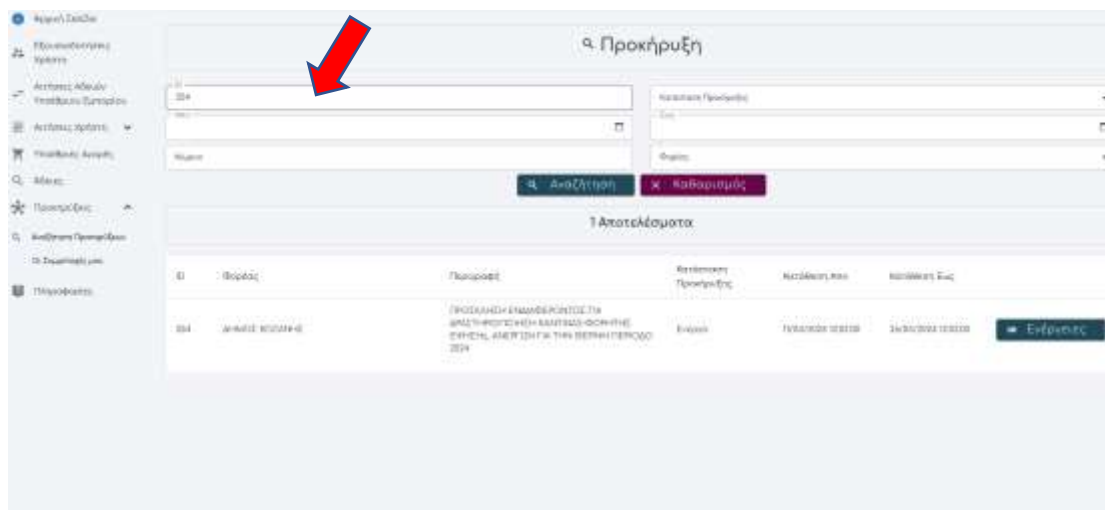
Αρχική Σελίδα
Εξουσιοδοτημένοι Χρήστες
Αιτήσεις Αδειών Υπεύθυνου Εμπορίου
Αιτήσεις Χρήστη
Υπεύθυνος Αγοράς
Άδειες
Προκηρύξεις
Αναζήτηση Προκηρύξεων
Οι Συμμετοχές μου
Πληροφορίες

Προκήρυξη

304
Κατάσταση Προκήρυξης
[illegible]
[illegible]
Φορέας

Αναζήτηση
Καθαρισμός

1 Αποτελέσματα

| ID | Φορέας | Περιγραφή | Κατάσταση Προκήρυξης | Κατάθεση Από | Κατάθεση Έως | |
|---|---|---|---|---|---|---|
| 304 | ΔΗΜΟΣ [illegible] | ΠΡΟΣΚΛΗΣΗ ΕΝΔΙΑΦΕΡΟΝΤΟΣ ΓΙΑ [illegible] 2024 | Ενεργή | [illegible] | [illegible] | Ενέργειες |